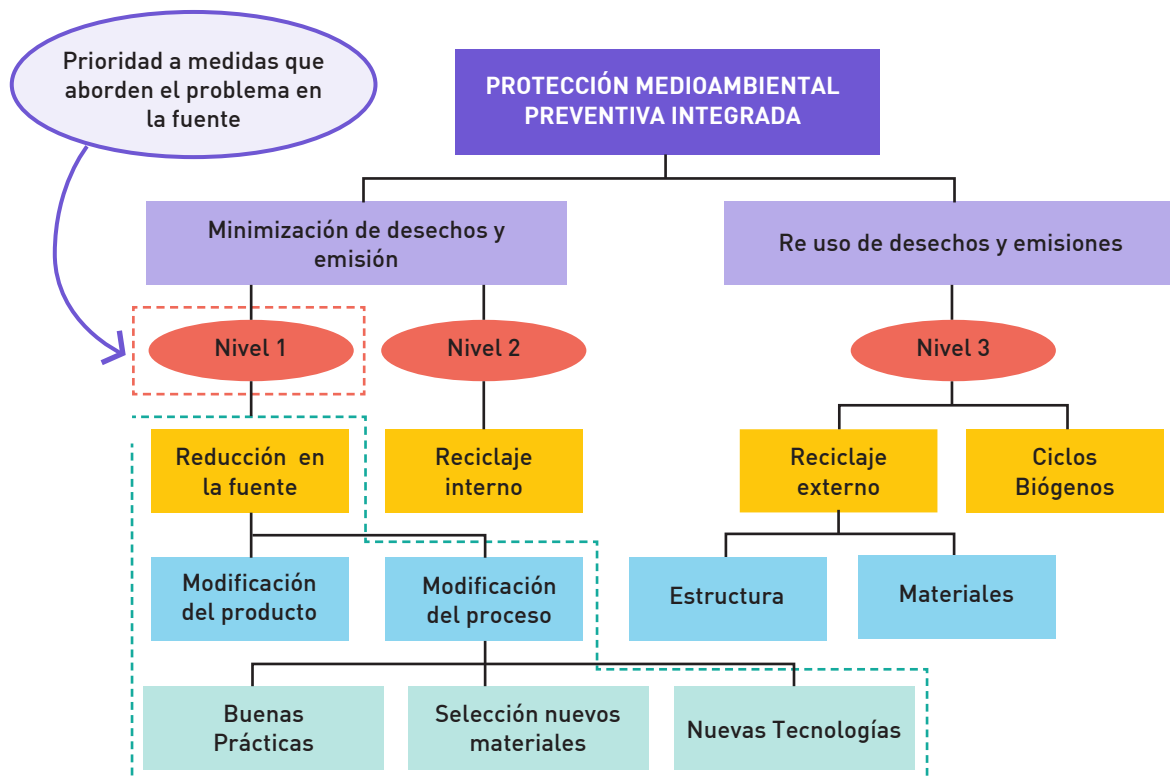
Prioridad a medidas que aborden el problema en la fuente

PROTECCIÓN MEDIOAMBIENTAL PREVENTIVA INTEGRADA

Minimización de desechos y emisión

Re uso de desechos y emisiones

Nivel 1

Nivel 2

Nivel 3

Reducción en la fuente

Reciclaje interno

Reciclaje externo

Ciclos Biógenos

Modificación del producto

Modificación del proceso

Estructura

Materiales

Buenas Prácticas

Selección nuevos materiales

Nuevas Tecnologías